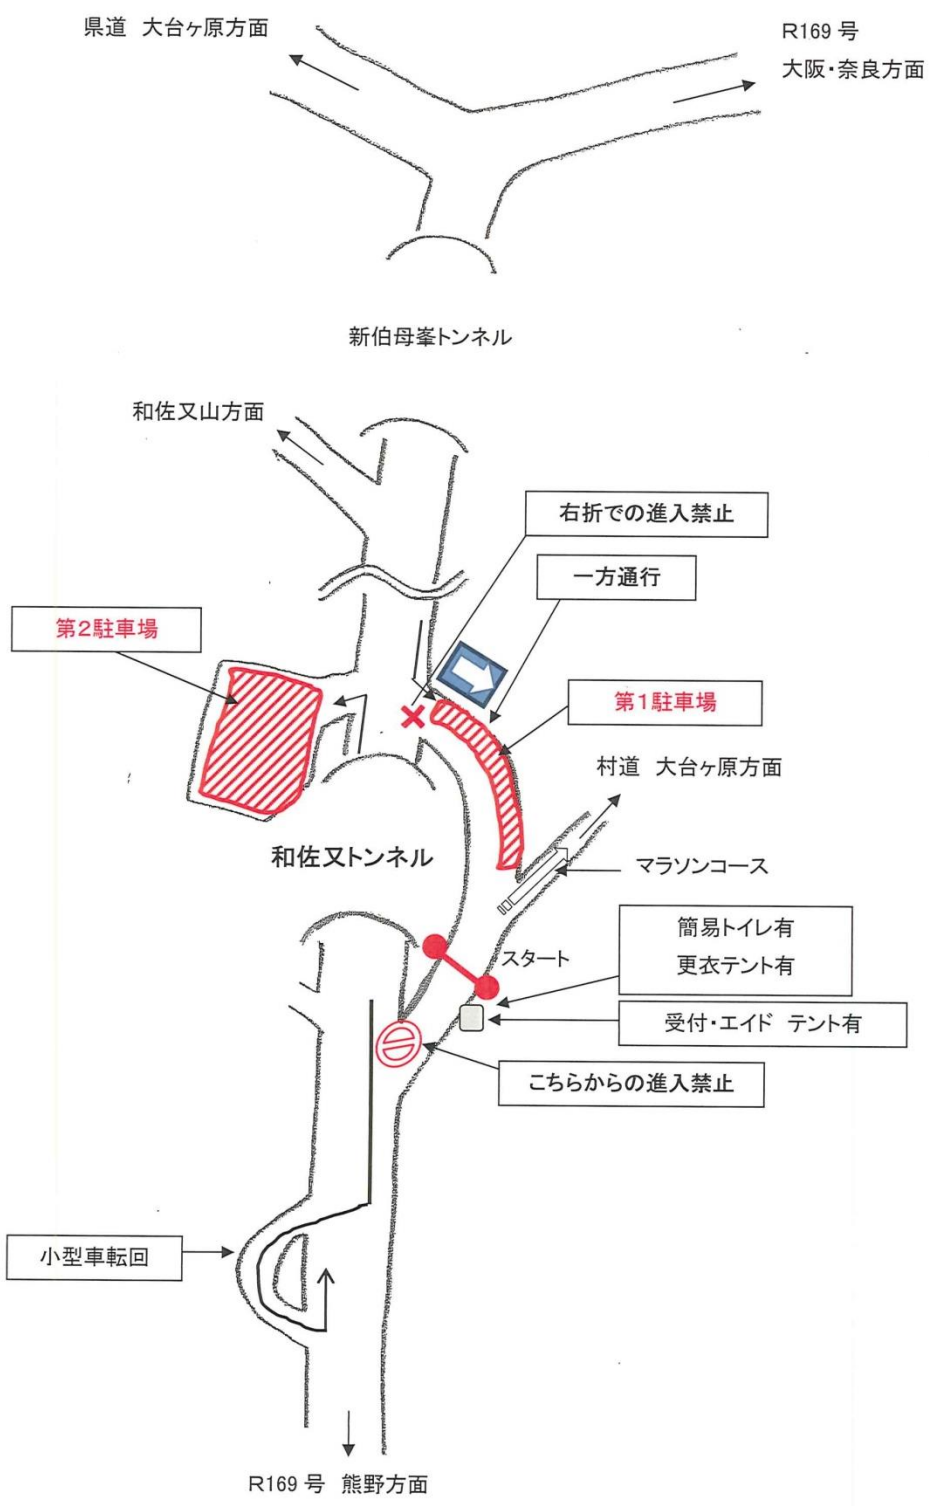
県道 大台ヶ原方面

R169 号
大阪・奈良方面

新伯母峯トンネル

和佐又山方面

右折での進入禁止

一方通行

第2駐車場

第1駐車場

村道 大台ヶ原方面

和佐又トンネル

マラソンコース

スタート

簡易トイレ有
更衣テント有

受付・エイド テント有

こちらからの進入禁止

小型車転回

R169 号 熊野方面